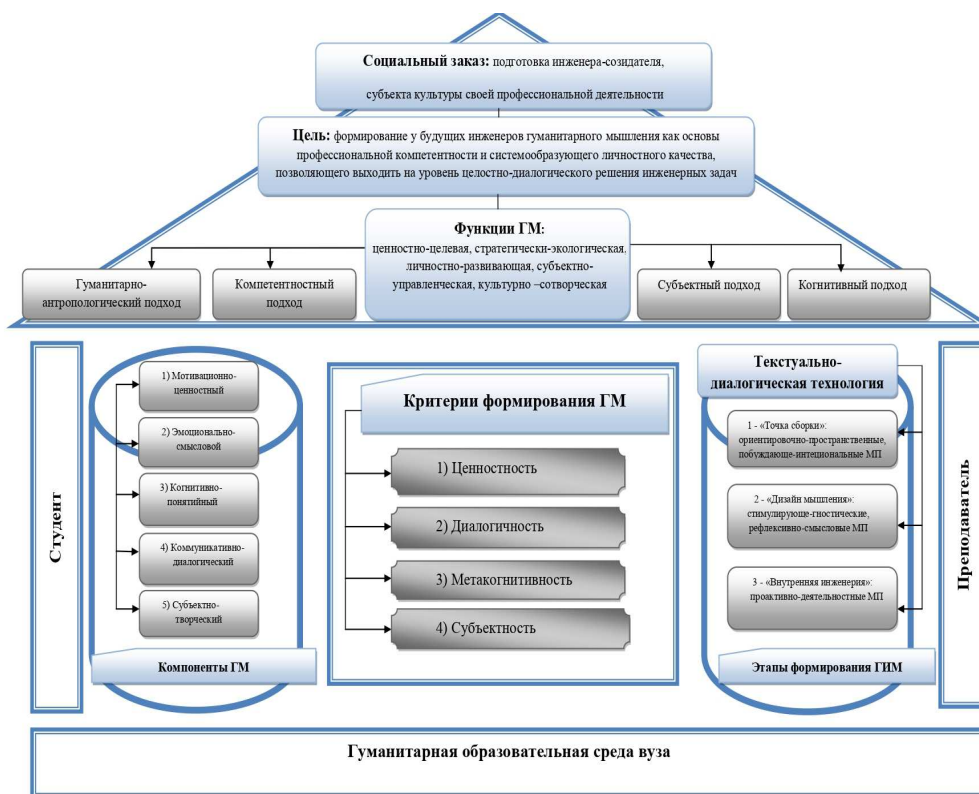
**Социальный заказ:** подготовка инженера-созидателя, субъекта культуры своей профессиональной деятельности

**Цель:** формирование у будущих инженеров гуманитарного мышления как основы профессиональной компетентности и системообразующего личностного качества, позволяющего выходить на уровень целостно-диалогического решения инженерных задач

**Функции ГМ:** ценностно-целевая, стратегически-экологическая, личностно-развивающая, субъектно-управленческая, культурно –сотворческая

Гуманитарно-антропологический подход

Компетентностный подход

Субъектный подход

Когнитивный подход

Студент

1) Мотивационно-ценностный

2) Эмоционально-смысловой

3) Когнитивно-понятийный

4) Коммуникативно-диалогический

5) Субъектно-творческий

Компоненты ГМ

Критерии формирования ГМ

1) Ценностность

2) Диалогичность

3) Метакогнитивность

4) Субъектность

Текстуально-диалогическая технология

1 - «Точка сборки»: ориентировочно-пространственные, побуждающе-интенциональные МП

2 - «Дизайн мышления»: стимулирующе-гностические, рефлексивно-смысловые МП

3 - «Внутренняя инженерия»: проактивно-деятельностные МП

Этапы формирования ГИМ

Преподаватель

Гуманитарная образовательная среда вуза